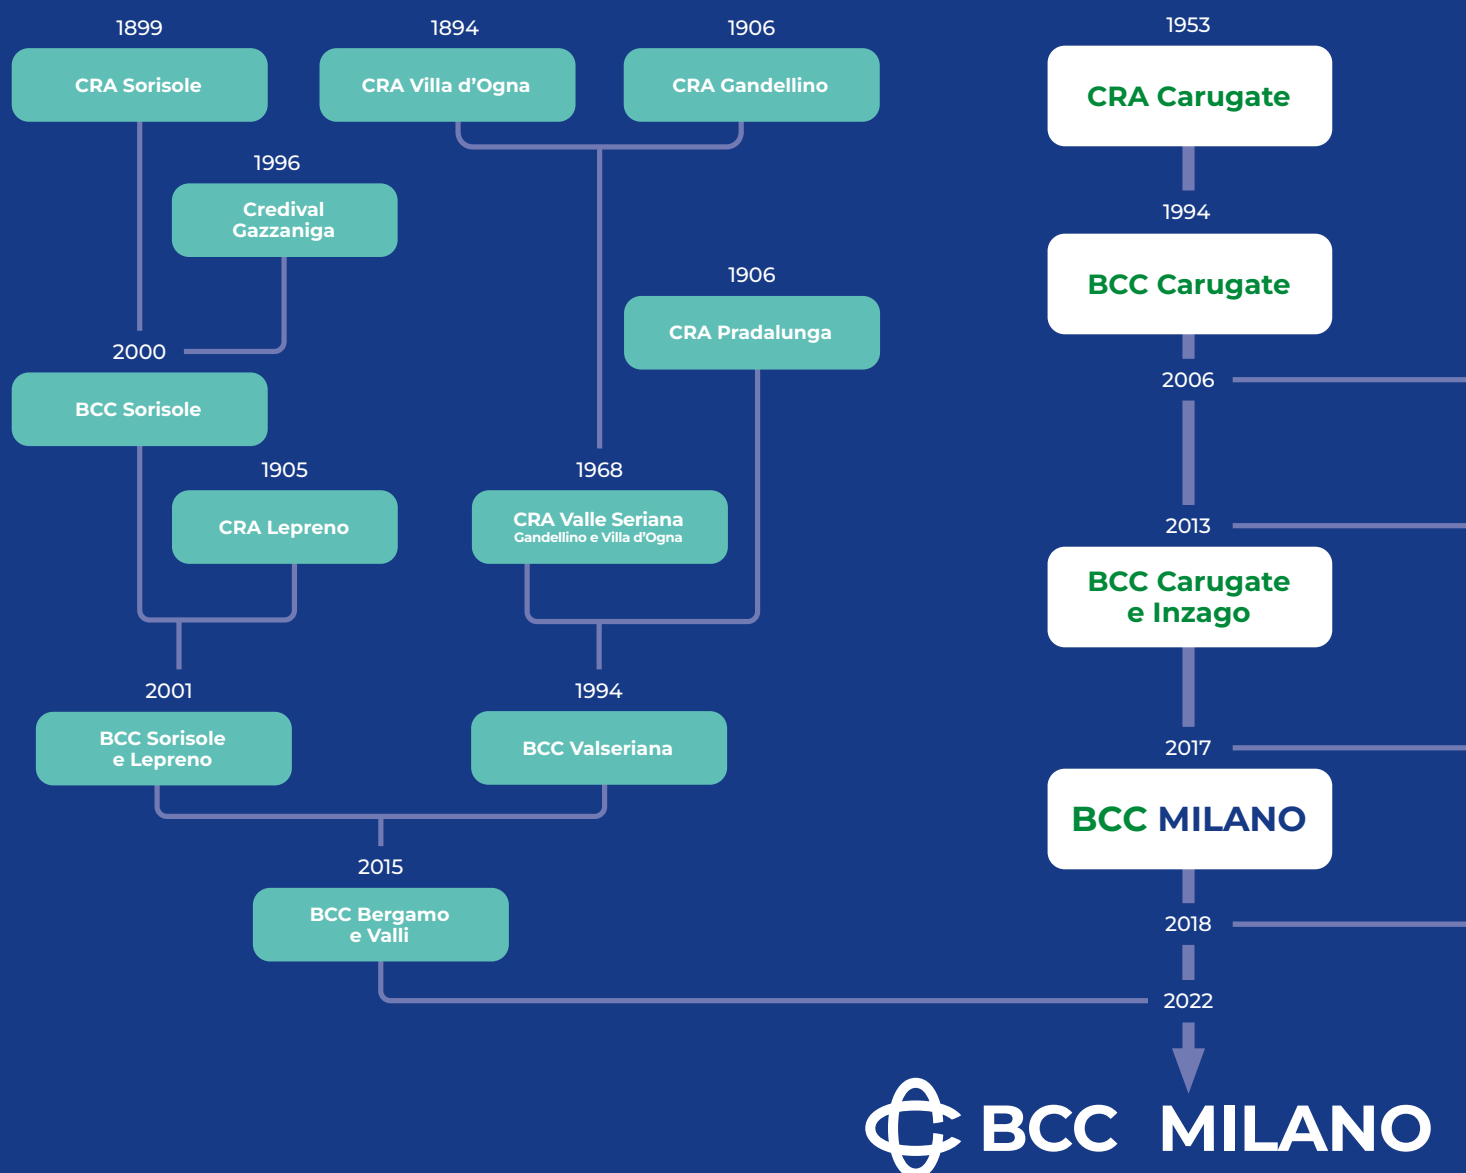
1899
CRA Sorisole

1894
CRA Villa d'Ogna

1906
CRA Gandellino

1953
CRA Carugate

1996
Credival Gazzaniga

1994
BCC Carugate

1906
CRA Pradalunga

2000
BCC Sorisole

2006

1905
CRA Lepreno

1968
CRA Valle Seriana
Gandellino e Villa d'Ogna

2013
BCC Carugate e Inzago

2001
BCC Sorisole e Lepreno

1994
BCC Valseriana

2017
BCC MILANO

2015
BCC Bergamo e Valli

2018

2022

BCC MILANO